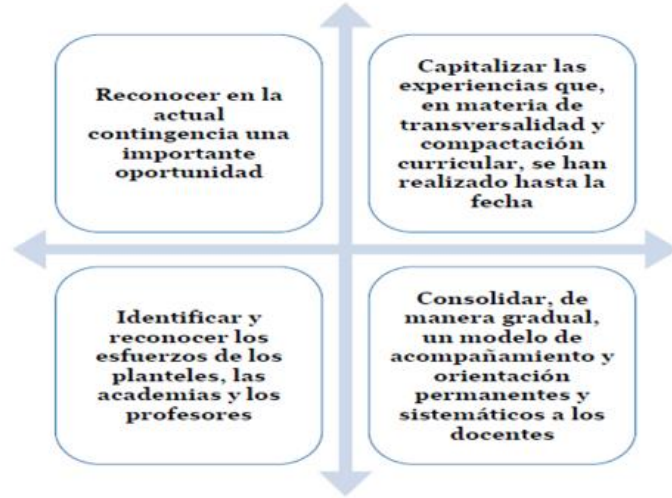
Reconocer en la actual contingencia una importante oportunidad

Capitalizar las experiencias que, en materia de transversalidad y compactación curricular, se han realizado hasta la fecha

Identificar y reconocer los esfuerzos de los planteles, las academias y los profesores

Consolidar, de manera gradual, un modelo de acompañamiento y orientación permanentes y sistemáticos a los docentes